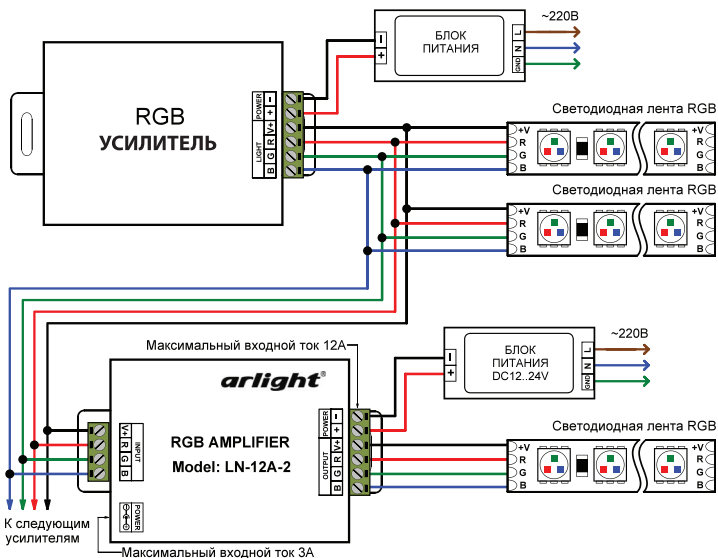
~220В

БЛОК ПИТАНИЯ

L
N
GND

RGB
УСИЛИТЕЛЬ

POWER
− +
LIGHT
V+ R G B

Светодиодная лента RGB
+V
R
G
B

+V
R
G
B

Светодиодная лента RGB
+V
R
G
B

+V
R
G
B

Максимальный входной ток 12А

БЛОК ПИТАНИЯ DC12..24V

~220В

L
N
GND

arlight®

RGB AMPLIFIER
Model: LN-12A-2

INPUT
V+ R G B

POWER
− +
OUTPUT
V+ R G B

POWER

Светодиодная лента RGB
+V
R
G
B

+V
R
G
B

К следующим усилителям

Максимальный входной ток 3А